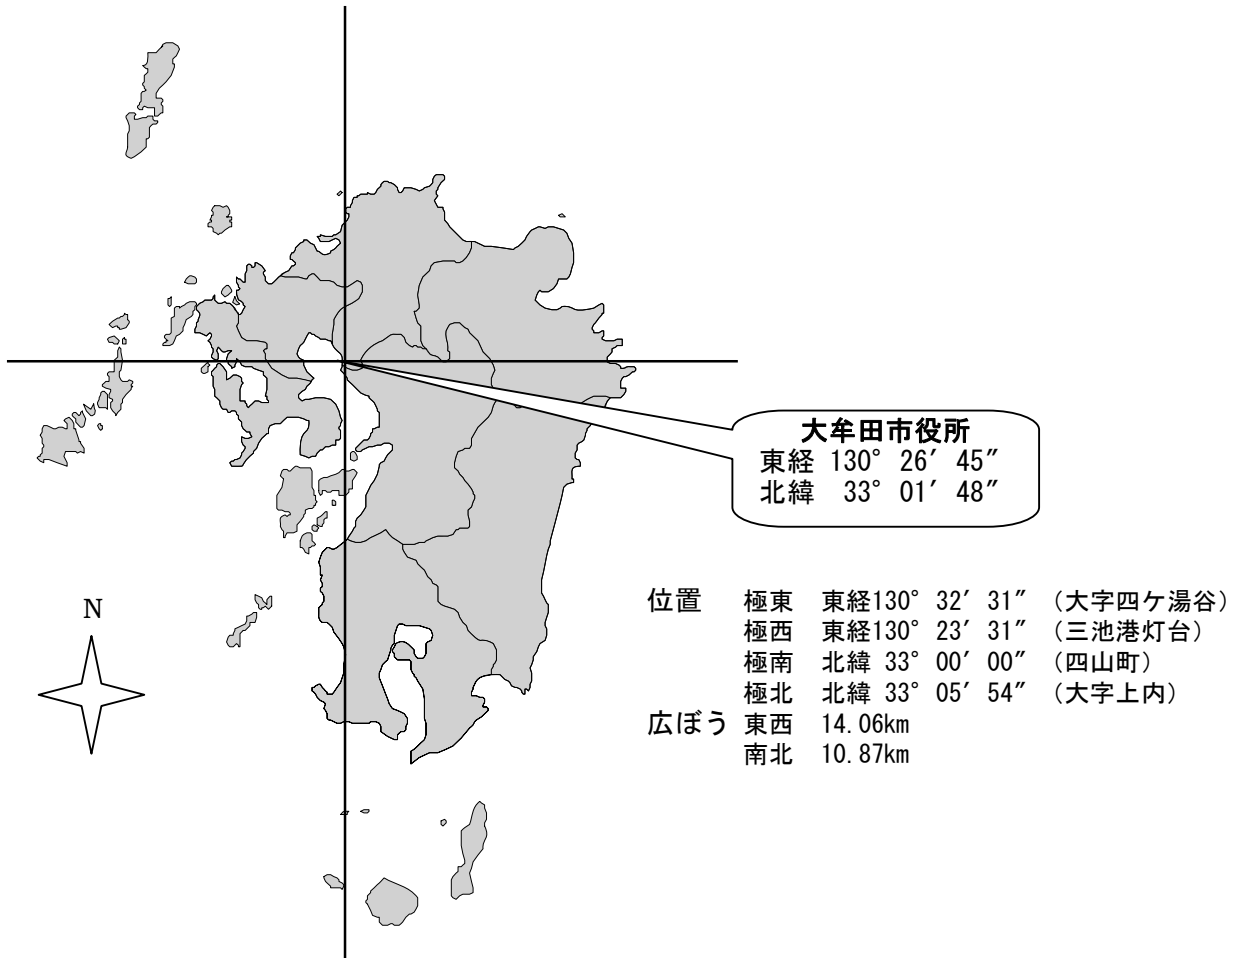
大牟田市役所
東経 130° 26′ 45″
北緯 33° 01′ 48″

N

位置 極東 東経130° 32′ 31″ （大字四ケ湯谷）
極西 東経130° 23′ 31″ （三池港灯台）
極南 北緯 33° 00′ 00″ （四山町）
極北 北緯 33° 05′ 54″ （大字上内）
広ぼう 東西 14.06km
南北 10.87km